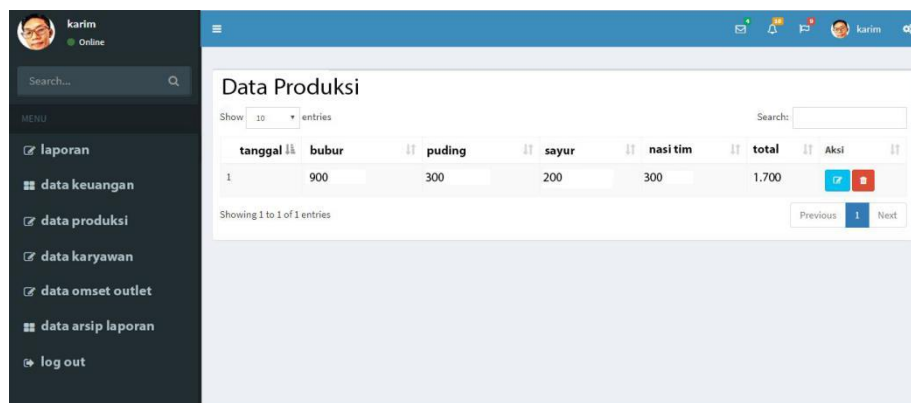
karim
Online

Search...

MENU

laporan

data keuangan

data produksi

data karyawan

data omset outlet

data arsip laporan

log out

karim

Data Produksi

Show 10 entries

Search:

| tanggal | bubur | puding | sayur | nasi tim | total | Aksi |
|---|---|---|---|---|---|---|
| 1 | 900 | 300 | 200 | 300 | 1.700 | |

Showing 1 to 1 of 1 entries

Previous 1 Next